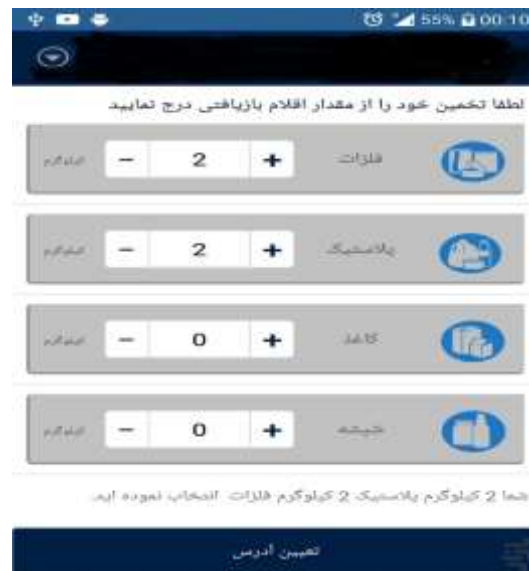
55% 00:10

لطفا تخمین خود را از مقدار اقلام بازیافتی درج نمایید

فلزات + 2 − کیلوگرم

پلاستیک + 2 − کیلوگرم

کاغذ + 0 − کیلوگرم

شیشه + 0 − کیلوگرم

شما 2 کیلوگرم پلاستیک 2 کیلوگرم فلزات انتخاب نموده اید.

تعیین آدرس